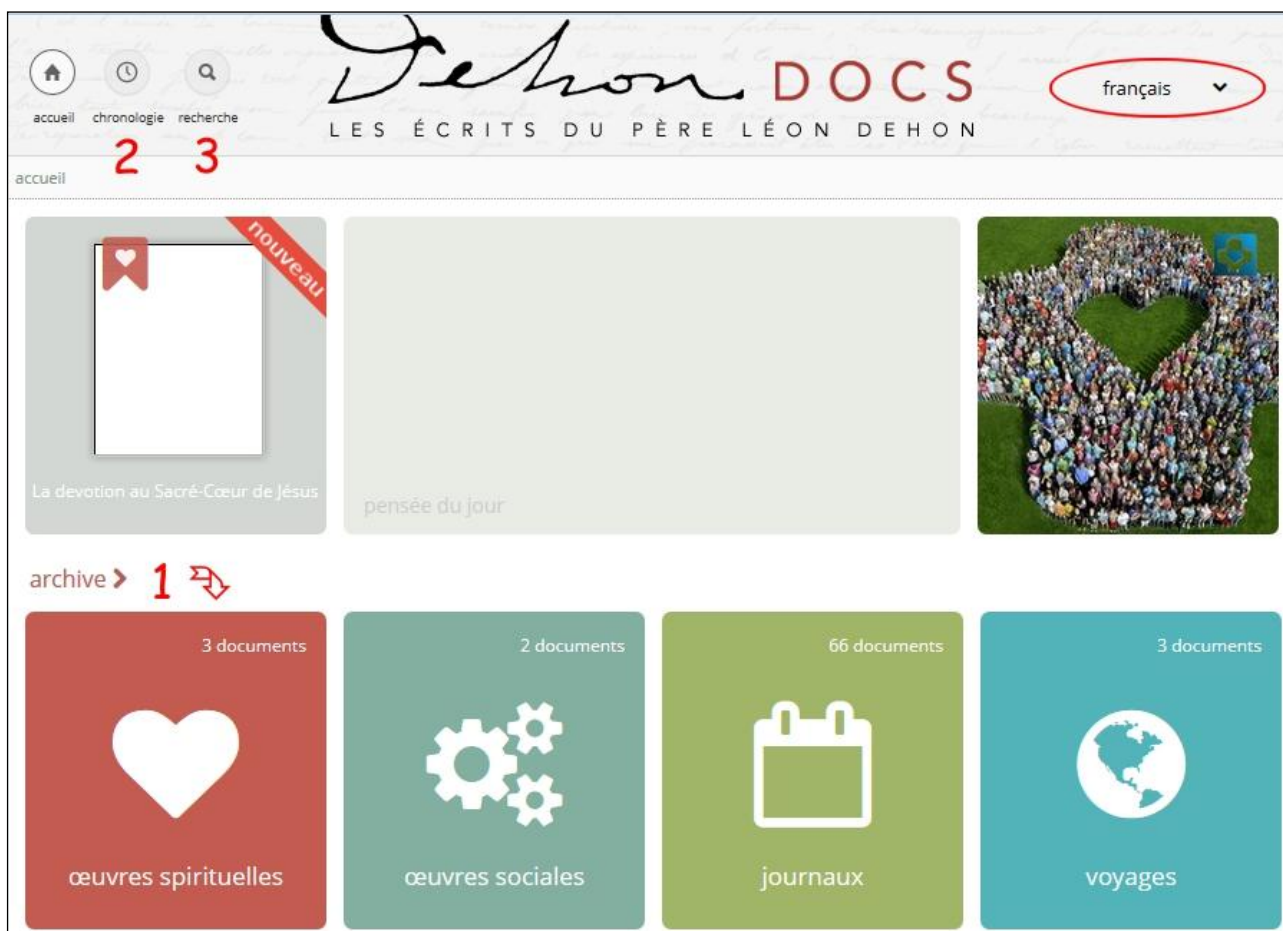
accueil chronologie recherche
2 3

Dehon DOCS
LES ÉCRITS DU PÈRE LÉON DEHON

français

accueil

nouveau

La devotion au Sacré-Cœur de Jésus

pensée du jour

archive › 1

3 documents
œuvres spirituelles

2 documents
œuvres sociales

66 documents
journaux

3 documents
voyages